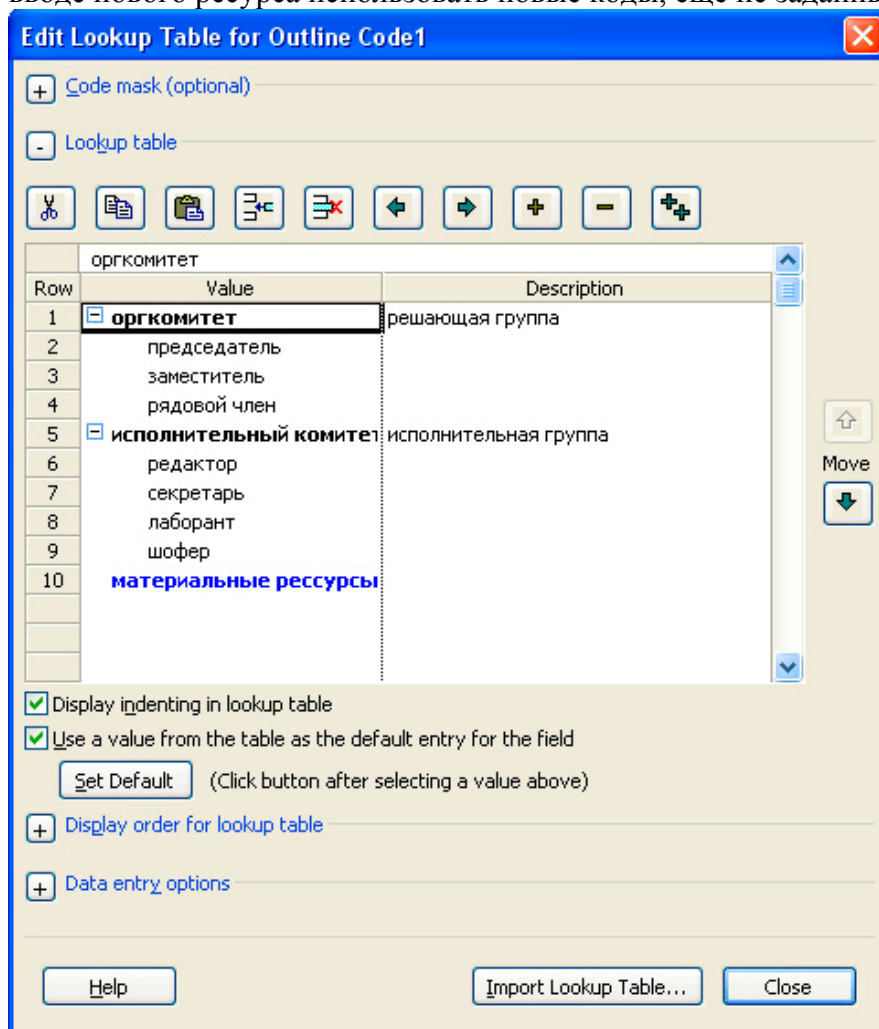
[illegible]

Edit Lookup Table for Outline Code1

Code mask (optional)

Lookup table

оргкомитет

| Row | Value | Description |
|---|---|---|
| 1 | оргкомитет | решающая группа |
| 2 | председатель | |
| 3 | заместитель | |
| 4 | рядовой член | |
| 5 | исполнительный комитет | исполнительная группа |
| 6 | редактор | |
| 7 | секретарь | |
| 8 | лаборант | |
| 9 | шофер | |
| 10 | материальные рессурсы | |

Move

Display indenting in lookup table

Use a value from the table as the default entry for the field

Set Default (Click button after selecting a value above)

Display order for lookup table

Data entry options

Help

Import Lookup Table...

Close